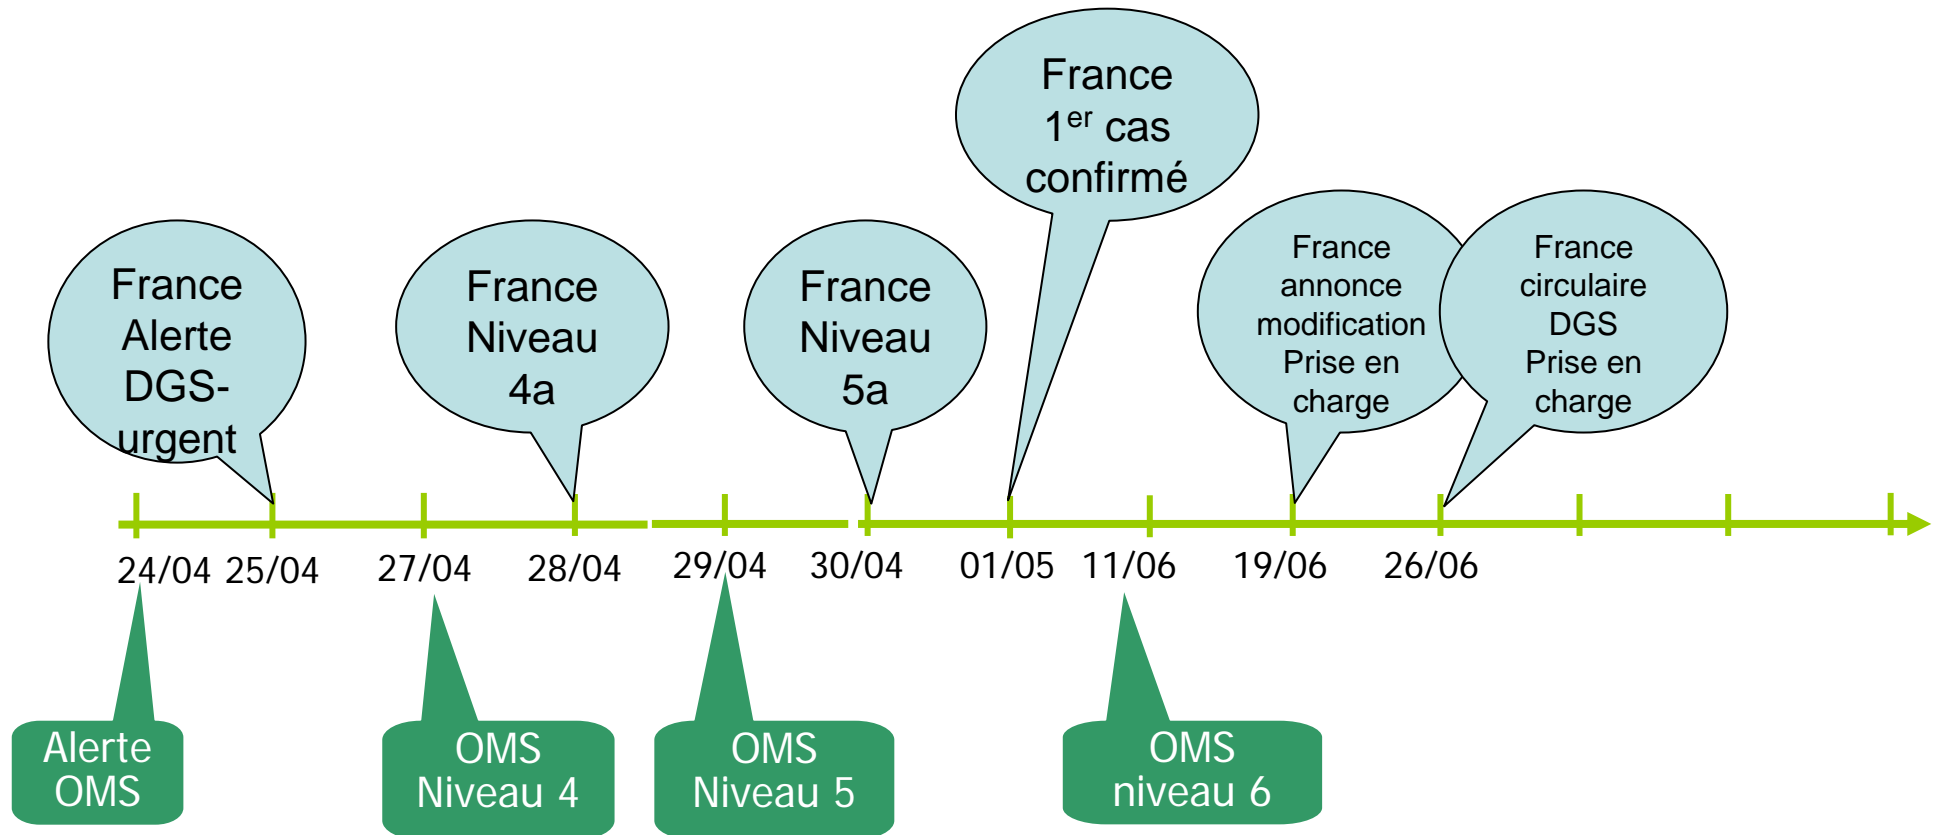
France Alerte DGS-urgent

France Niveau 4a

France Niveau 5a

France $1^{er}$ cas confirmé

France annonce modification Prise en charge

France circulaire DGS Prise en charge

24/04 25/04 27/04 28/04 29/04 30/04 01/05 11/06 19/06 26/06

Alerte OMS

OMS Niveau 4

OMS Niveau 5

OMS niveau 6